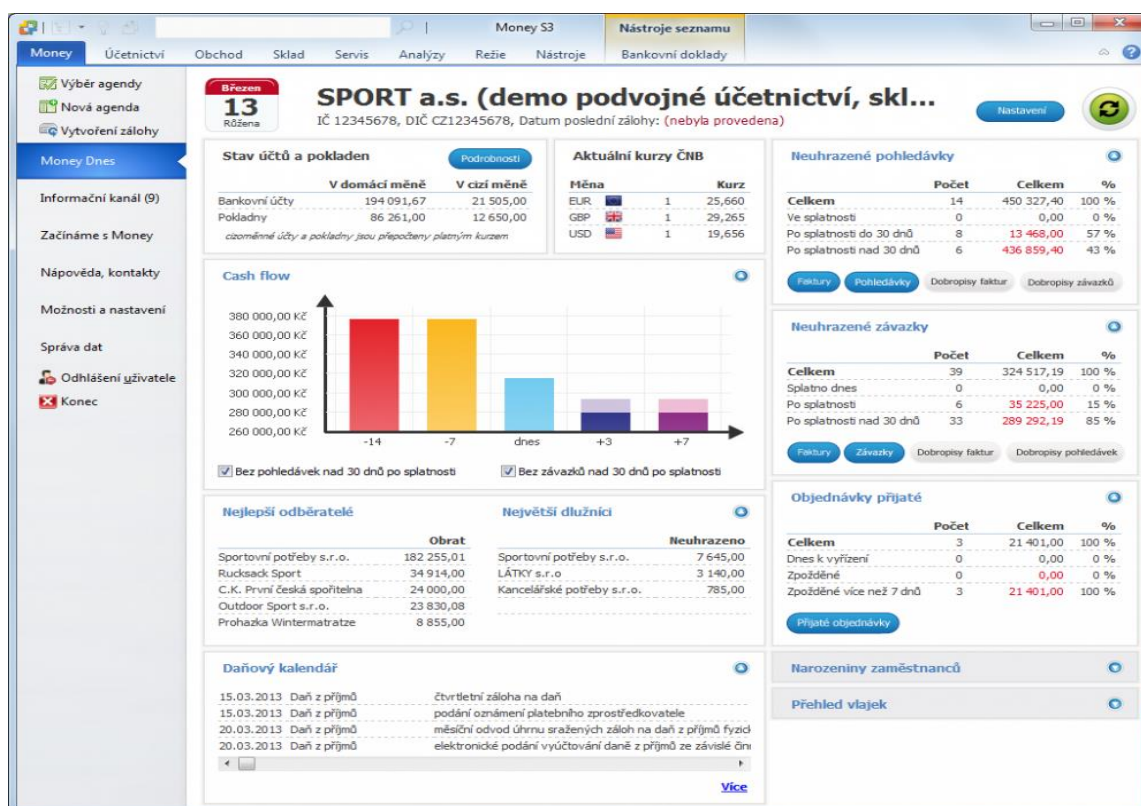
Money S3 | Nástroje seznamu

Money | Účetnictví | Obchod | Sklad | Servis | Analýzy | Režie | Nástroje | Bankovní doklady

Výběr agendy
Nová agenda
Vytvoření zálohy

Money Dnes
Informační kanál (9)
Začínáme s Money
Nápověda, kontakty
Možnosti a nastavení
Správa dat
Odhlášení uživatele
Konec

Březen
13
Růžena

SPORT a.s. (demo podvojné účetnictví, skl...
IČ 12345678, DIČ CZ12345678, Datum poslední zálohy: (nebyla provedena)

Nastavení

Stav účtů a pokladen
Podrobnosti

| | V domácí měně | V cizí měně |
|---|---|---|
| Bankovní účty | 194 091,67 | 21 505,00 |
| Pokladny | 86 261,00 | 12 650,00 |

cizoměnné účty a pokladny jsou přepočteny platným kurzem

Aktuální kurzy ČNB

| Měna | | Kurz |
|---|---|---|
| EUR | 1 | 25,660 |
| GBP | 1 | 29,265 |
| USD | 1 | 19,656 |

Cash flow

380 000,00 Kč
360 000,00 Kč
340 000,00 Kč
320 000,00 Kč
300 000,00 Kč
280 000,00 Kč
260 000,00 Kč
-14 | -7 | dnes | +3 | +7

Bez pohledávek nad 30 dnů po splatnosti
Bez závazků nad 30 dnů po splatnosti

Nejlepší odběratelé

| | Obrat |
|---|---|
| Sportovní potřeby s.r.o. | 182 255,01 |
| Rucksack Sport | 34 914,00 |
| C.K. První česká spořitelna | 24 000,00 |
| Outdoor Sport s.r.o. | 23 830,08 |
| Prohazka Wintermatratze | 8 855,00 |

Největší dlužníci

| | Neuhrazeno |
|---|---|
| Sportovní potřeby s.r.o. | 7 645,00 |
| LÁTKY s.r.o | 3 140,00 |
| Kancelářské potřeby s.r.o. | 785,00 |

Daňový kalendář

15.03.2013 Daň z příjmů | čtvrtletní záloha na daň
15.03.2013 Daň z příjmů | podání oznámení platebního zprostředkovatele
20.03.2013 Daň z příjmů | měsíční odvod úhrnu sražených záloh na daň z příjmů fyzick
20.03.2013 Daň z příjmů | elektronické podání vyúčtování daně z příjmů ze závislé čini

Více

Neuhrazené pohledávky

| | Počet | Celkem | % |
|---|---|---|---|
| Celkem | 14 | 450 327,40 | 100 % |
| Ve splatnosti | 0 | 0,00 | 0 % |
| Po splatnosti do 30 dnů | 8 | 13 468,00 | 57 % |
| Po splatnosti nad 30 dnů | 6 | 436 859,40 | 43 % |

Faktury | Pohledávky | Dobropisy faktur | Dobropisy závazků

Neuhrazené závazky

| | Počet | Celkem | % |
|---|---|---|---|
| Celkem | 39 | 324 517,19 | 100 % |
| Splatno dnes | 0 | 0,00 | 0 % |
| Po splatnosti | 6 | 35 225,00 | 15 % |
| Po splatnosti nad 30 dnů | 33 | 289 292,19 | 85 % |

Faktury | Závazky | Dobropisy faktur | Dobropisy pohledávek

Objednávky přijaté

| | Počet | Celkem | % |
|---|---|---|---|
| Celkem | 3 | 21 401,00 | 100 % |
| Dnes k vyřízení | 0 | 0,00 | 0 % |
| Zpožděné | 0 | 0,00 | 0 % |
| Zpožděné více než 7 dnů | 3 | 21 401,00 | 100 % |

Přijaté objednávky

Narozeniny zaměstnanců
Přehled vlajek